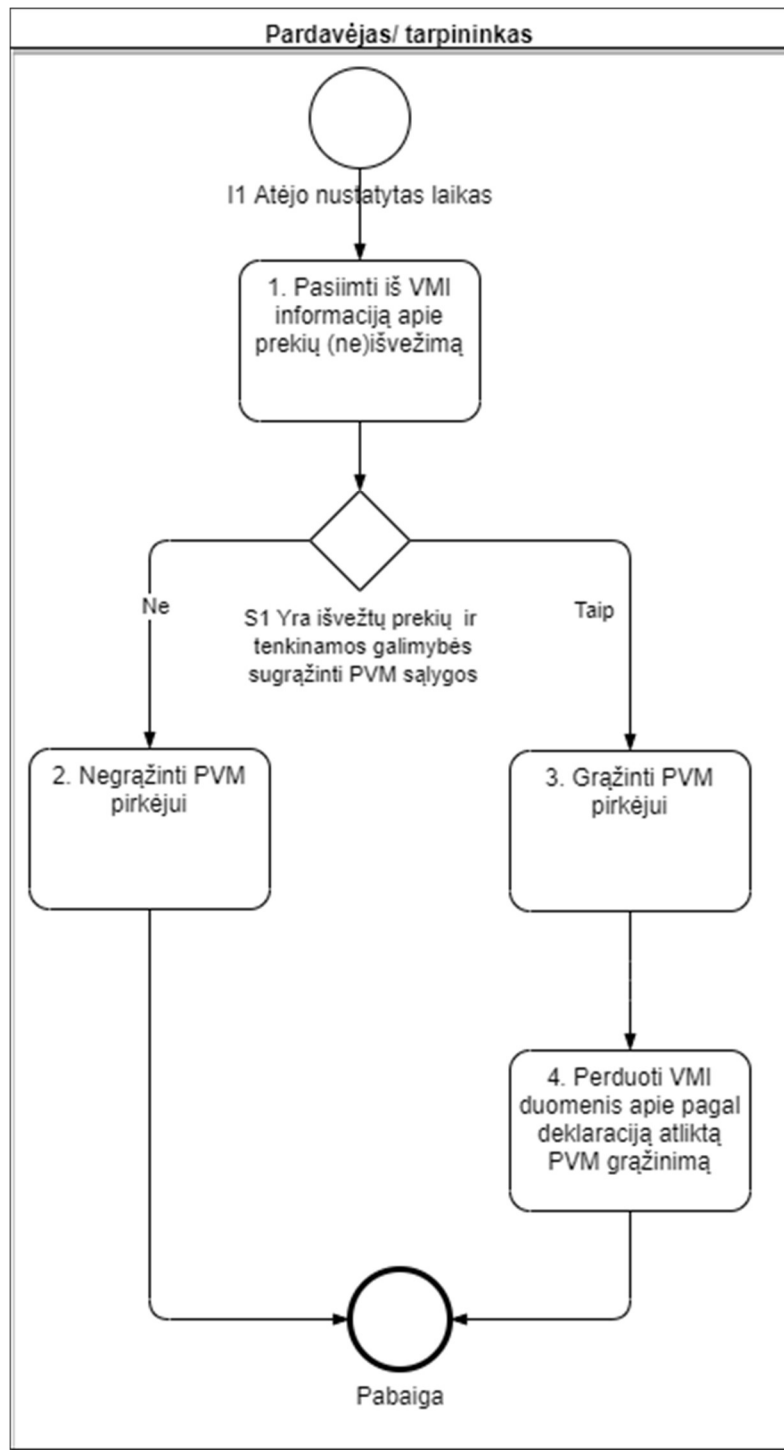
Pardavėjas/ tarpininkas

I1 Atėjo nustatytas laikas

1. Pasiimti iš VMI informaciją apie prekių (ne)išvežimą

Ne

S1 Yra išvežtų prekių ir tenkinamos galimybės sugrąžinti PVM sąlygos

Taip

2. Negrąžinti PVM pirkėjui

3. Grąžinti PVM pirkėjui

4. Perduoti VMI duomenis apie pagal deklaraciją atliktą PVM grąžinimą

Pabaiga